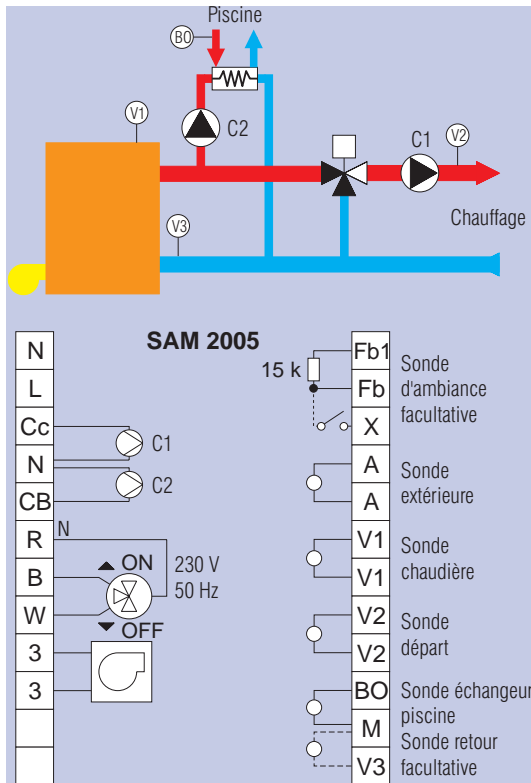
Piscine
BO
V1
C2
C1
V2
Chauffage
V3

SAM 2005

N
L
Cc
N
CB
R
B
W
3
3

C1
C2
N
ON
230 V
50 Hz
OFF

15 k

Fb1
Fb
X
A
A
V1
V1
V2
V2
BO
M
V3

Sonde d'ambiance facultative
Sonde extérieure
Sonde chaudière
Sonde départ
Sonde échangeur piscine
Sonde retour facultative